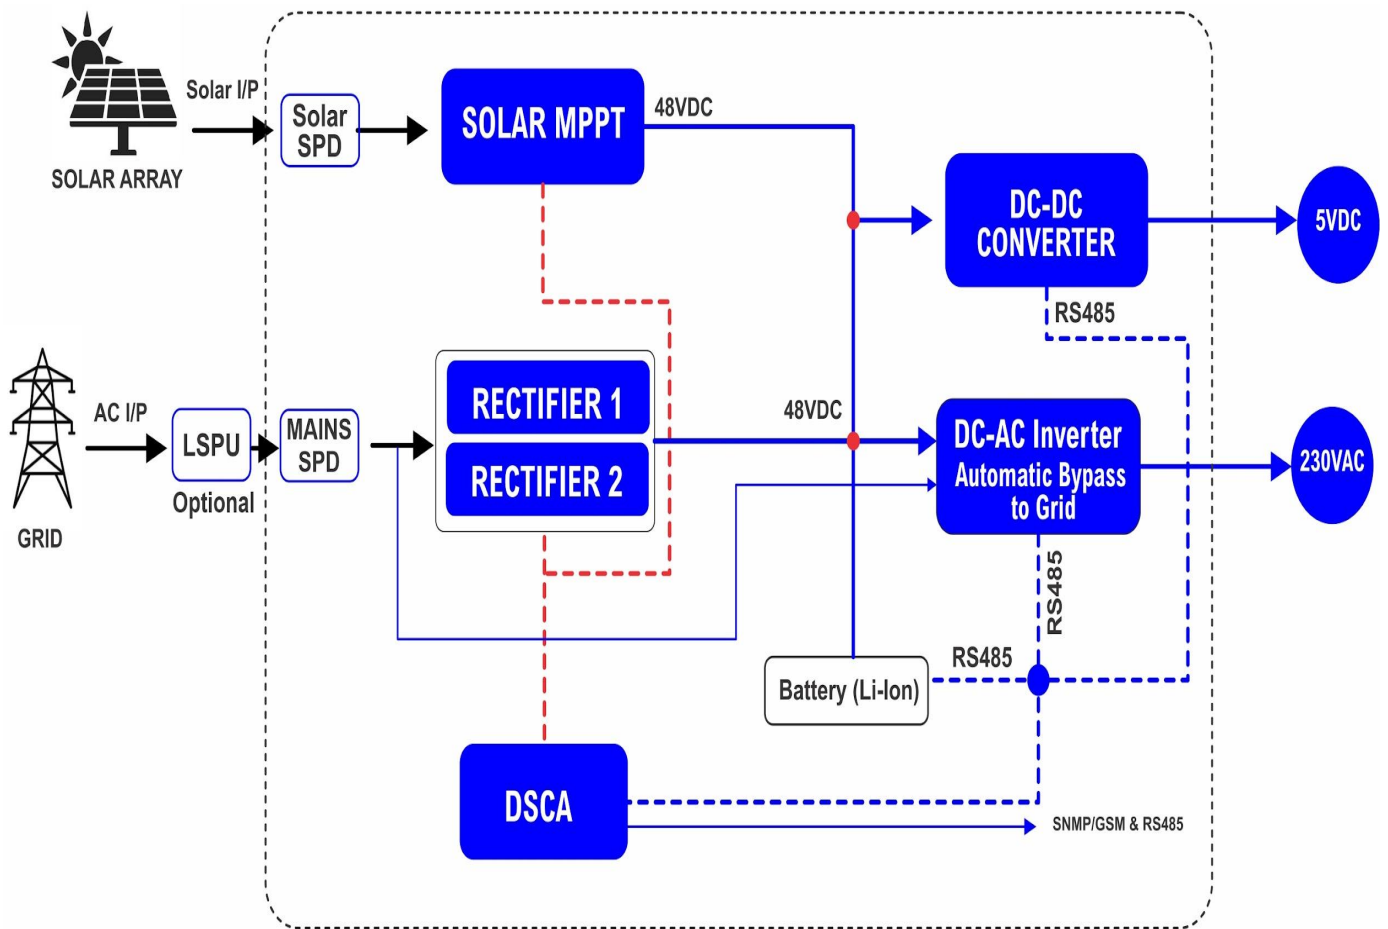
SOLAR ARRAY

Solar I/P

Solar SPD

SOLAR MPPT

48VDC

DC-DC CONVERTER

5VDC

RS485

GRID

AC I/P

LSPU

Optional

MAINS SPD

RECTIFIER 1

RECTIFIER 2

48VDC

DC-AC Inverter Automatic Bypass to Grid

230VAC

RS485

RS485

Battery (Li-Ion)

DSCA

SNMP/GSM & RS485